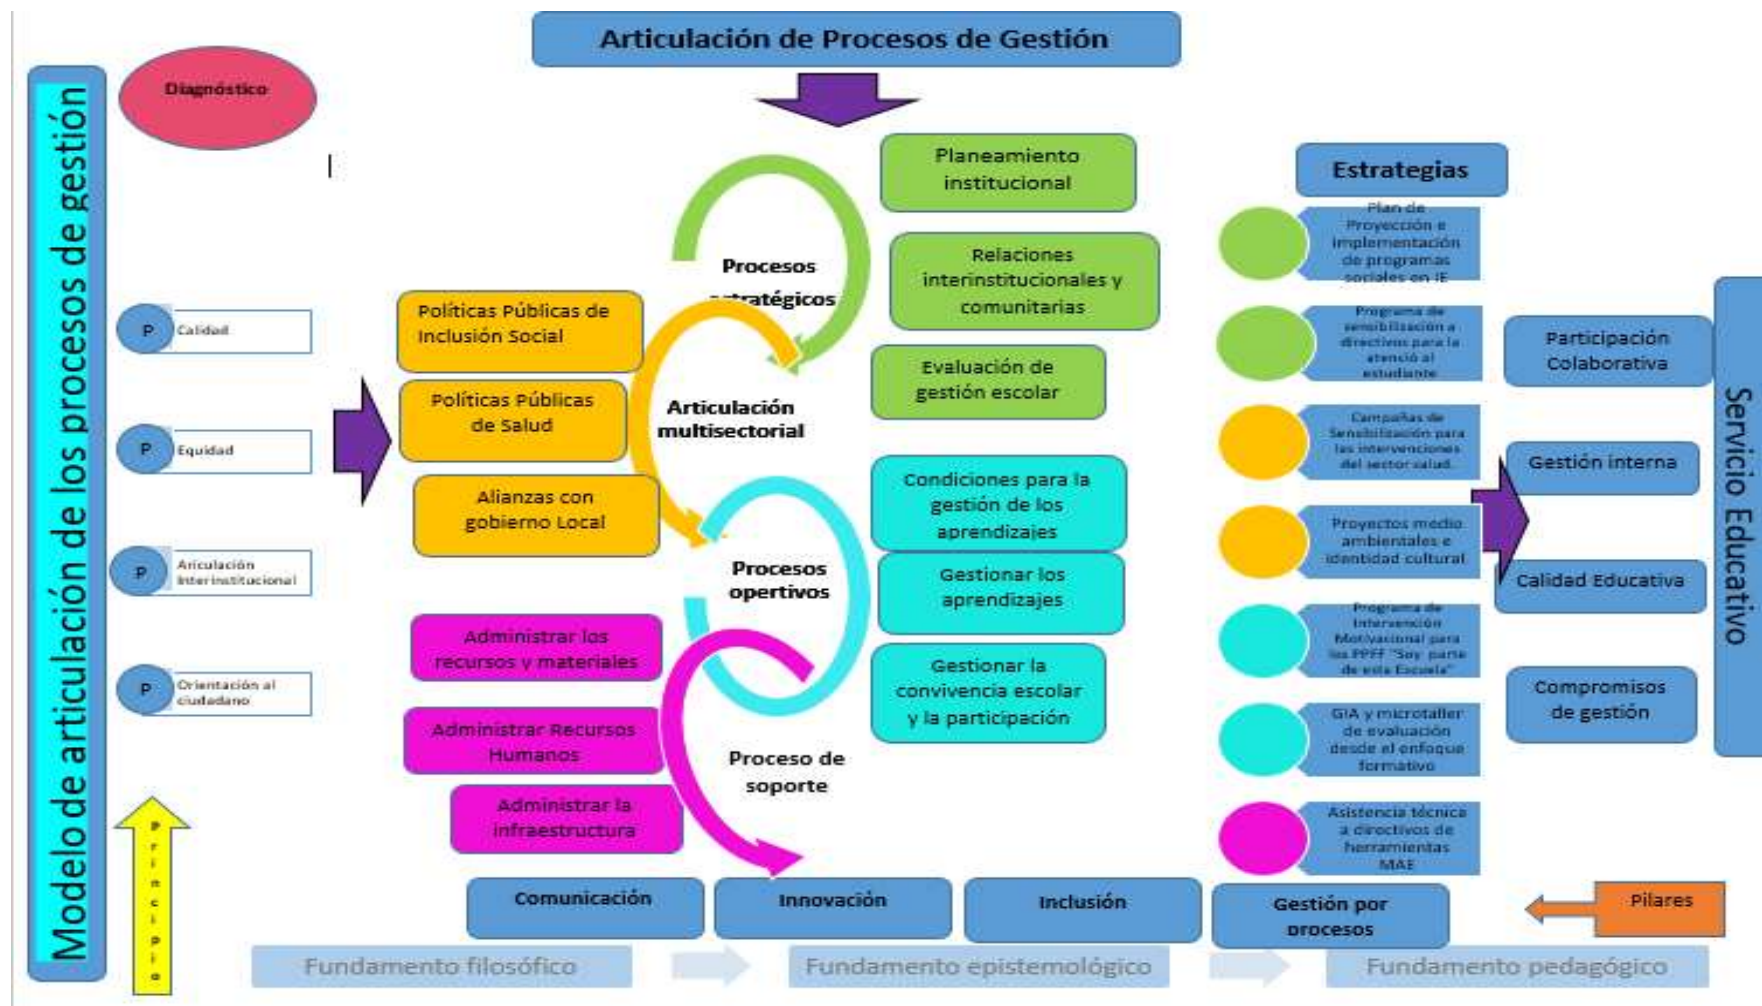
Articulación de Procesos de Gestión

Modelo de articulación de los procesos de gestión

Diagnóstico

P Calidad

P Equidad

P Aricula­ción Interinstitucional

P Orientación al ciudadano

Principio

Políticas Públicas de Inclusión Social

Políticas Públicas de Salud

Alianzas con gobierno Local

Administrar los recursos y materiales

Administrar Recursos Humanos

Administrar la infraestructura

Procesos estratégicos

Articulación multisectorial

Procesos opertivos

Proceso de soporte

Planeamiento institucional

Relaciones interinstitucionales y comunitarias

Evaluación de gestión escolar

Condiciones para la gestión de los aprendizajes

Gestionar los aprendizajes

Gestionar la convivencia escolar y la participación

Estrategias

Plan de Proyección e implementación de programas sociales en IE

Programa de sensibilización a directivos para la atenció al estudiante

Campañas de Sensibilización para las intervenciones del sector salud.

Proyectos medio ambientales e identidad cultural

Programa de intervención Motivacional para los PPFF "Soy parte de esta Escuela"

GIA y microtaller de evaluación desde el enfoque formativo

Asistencia técnica a directivos de herramientas MAE

Participación Colaborativa

Gestión interna

Calidad Educativa

Compromisos de gestión

Servicio Educativo

Comunicación

Innovación

Inclusión

Gestión por procesos

Pilares

Fundamento filosófico

Fundamento epistemológico

Fundamento pedagógico